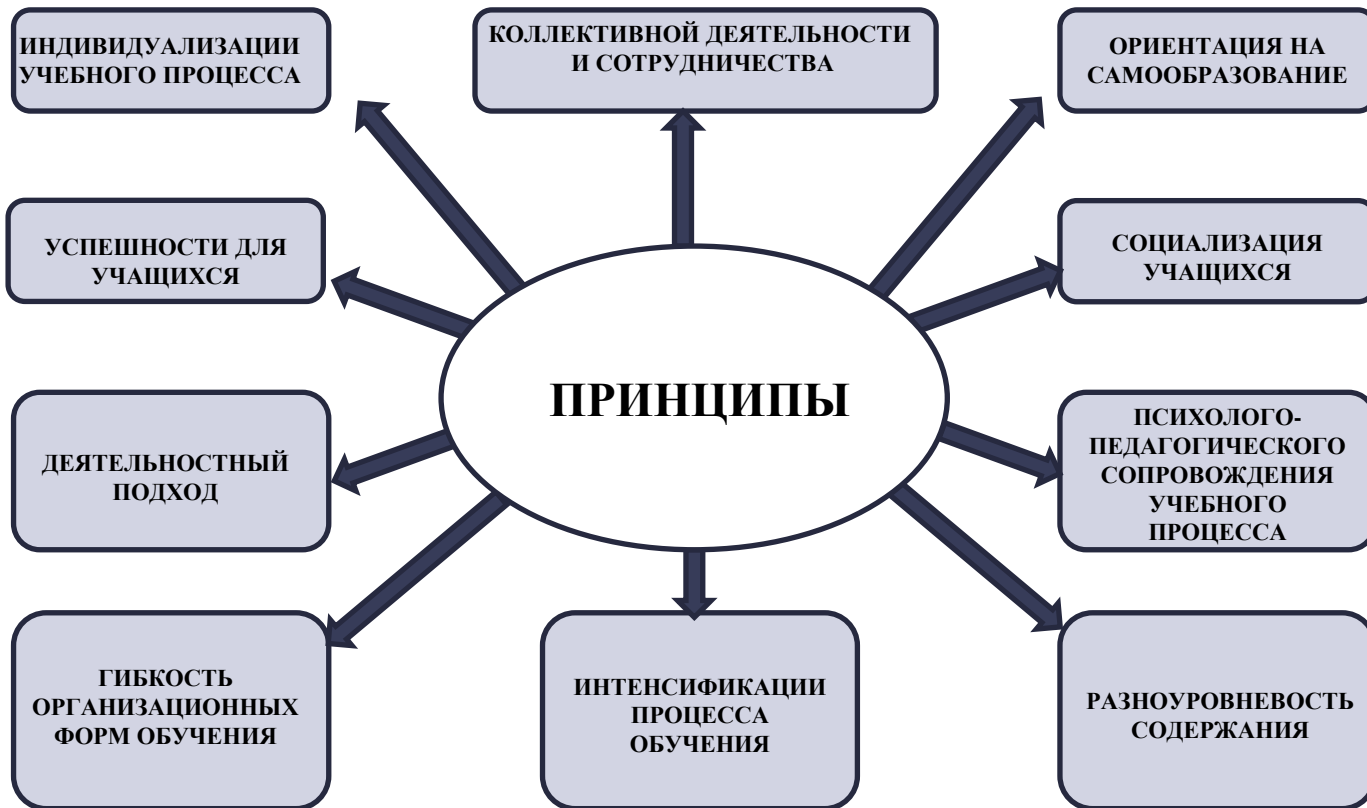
ИНДИВИДУАЛИЗАЦИИ УЧЕБНОГО ПРОЦЕССА

КОЛЛЕКТИВНОЙ ДЕЯТЕЛЬНОСТИ И СОТРУДНИЧЕСТВА

ОРИЕНТАЦИЯ НА САМООБРАЗОВАНИЕ

УСПЕШНОСТИ ДЛЯ УЧАЩИХСЯ

СОЦИАЛИЗАЦИЯ УЧАЩИХСЯ

ПРИНЦИПЫ

ДЕЯТЕЛЬНОСТНЫЙ ПОДХОД

ПСИХОЛОГО-ПЕДАГОГИЧЕСКОГО СОПРОВОЖДЕНИЯ УЧЕБНОГО ПРОЦЕССА

ГИБКОСТЬ ОРГАНИЗАЦИОННЫХ ФОРМ ОБУЧЕНИЯ

ИНТЕНСИФИКАЦИИ ПРОЦЕССА ОБУЧЕНИЯ

РАЗНОУРОВНЕВОСТЬ СОДЕРЖАНИЯ